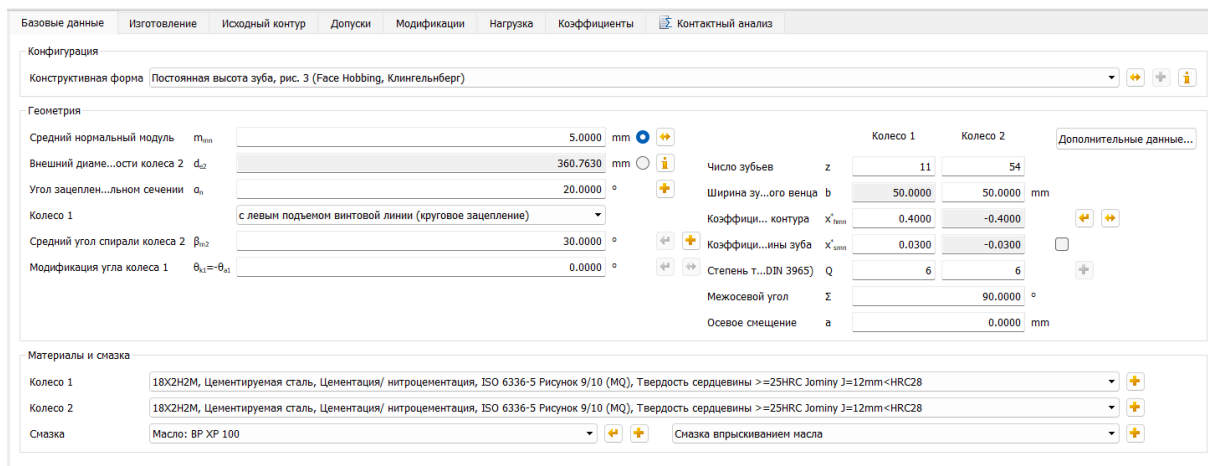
Базовые данные | Изготовление | Исходный контур | Допуски | Модификации | Нагрузка | Коэффициенты | Контактный анализ

Конфигурация

Конструктивная форма Постоянная высота зуба, рис. 3 (Face Hobbing, Клингельнберг)

Геометрия

Средний нормальный модуль $m_{mn}$ 5.0000 mm

Внешний диаме...ости колеса 2 $d_{e2}$ 360.7630 mm

Угол зацеплен...льном сечении $\alpha_n$ 20.0000 °

Колесо 1 с левым подъемом винтовой линии (круговое зацепление)

Средний угол спирали колеса 2 $\beta_{m2}$ 30.0000 °

Модификация угла колеса 1 $\theta_{k1}=-\theta_{a1}$ 0.0000 °

| | | Колесо 1 | Колесо 2 | |
|---|---|---|---|---|
| Число зубьев | z | 11 | 54 | |
| Ширина зу...ого венца | b | 50.0000 | 50.0000 | mm |
| Коэффици... контура | $x^*_{hmn}$ | 0.4000 | -0.4000 | |
| Коэффици...ины зуба | $x^*_{smn}$ | 0.0300 | -0.0300 | |
| Степень т...DIN 3965) | Q | 6 | 6 | |

Дополнительные данные...

Межосевой угол Σ 90.0000 °

Осевое смещение a 0.0000 mm

Материалы и смазка

Колесо 1 18Х2Н2М, Цементируемая сталь, Цементация/ нитроцементация, ISO 6336-5 Рисунок 9/10 (MQ), Твердость сердцевины >=25HRC Jominy J=12mm<HRC28

Колесо 2 18Х2Н2М, Цементируемая сталь, Цементация/ нитроцементация, ISO 6336-5 Рисунок 9/10 (MQ), Твердость сердцевины >=25HRC Jominy J=12mm<HRC28

Смазка Масло: BP XP 100 Смазка впрыскиванием масла